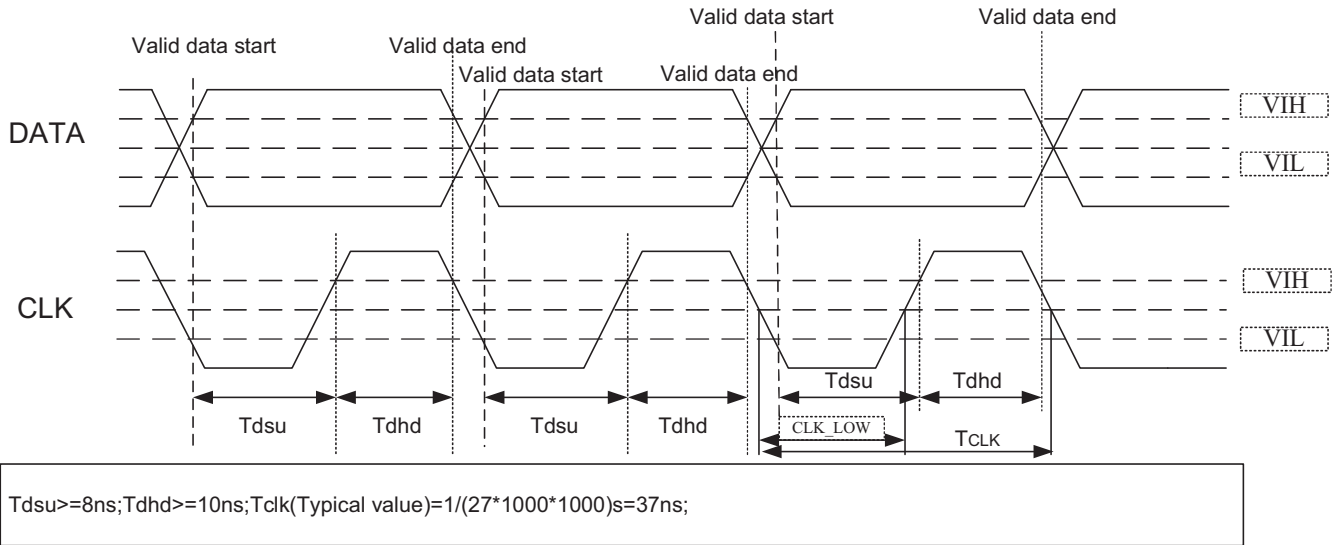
Valid data start
Valid data end
Valid data start
Valid data end
Valid data start
Valid data end

DATA

VIH
VIL

CLK

VIH
VIL

Tdsu
Tdhd
Tdsu
Tdhd
Tdsu
Tdhd
CLK_LOW
TCLK

Tdsu>=8ns;Tdhd>=10ns;Tclk(Typical value)=1/(27*1000*1000)s=37ns;